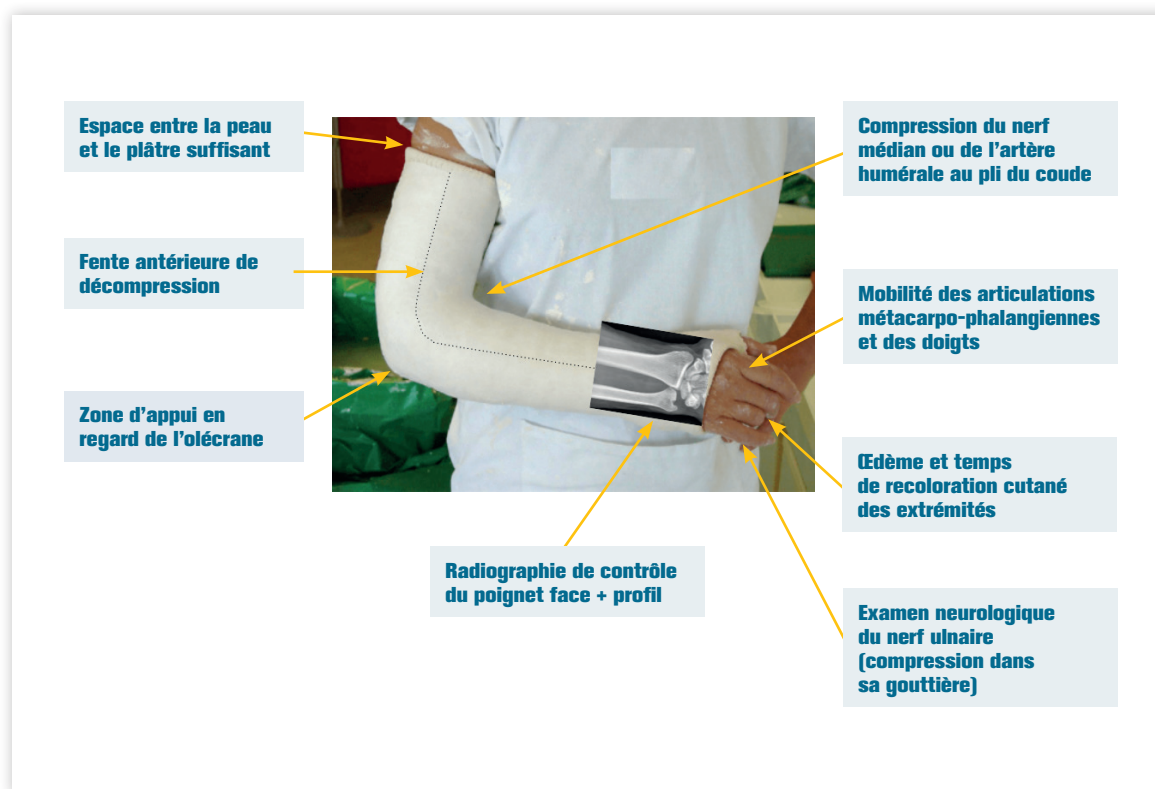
Espace entre la peau et le plâtre suffisant

Fente antérieure de décompression

Zone d’appui en regard de l’olécrane

Compression du nerf médian ou de l’artère humérale au pli du coude

Mobilité des articulations métacarpo-phalangiennes et des doigts

Œdème et temps de recoloration cutané des extrémités

Radiographie de contrôle du poignet face + profil

Examen neurologique du nerf ulnaire (compression dans sa gouttière)